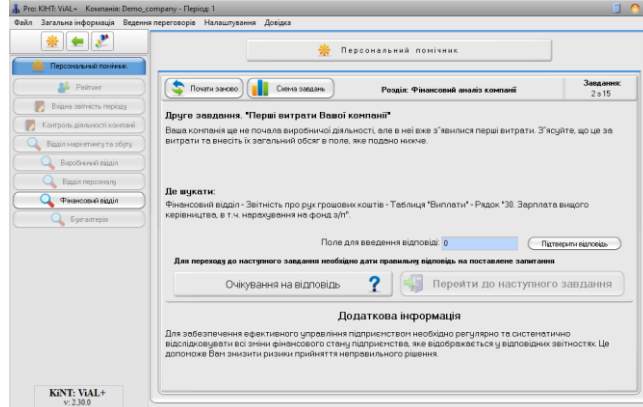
Pro: KiNT: ViAL+ Компанія: Demo_company - Період: 1

Файл Загальна інформація Ведення переговорів Налаштування Довідка

Персональний помічник

Персональний помічник

Рейтинг

Видна звітність періоду

Контроль діяльності компанії

Відділ маркетингу та збуту

Виробничий відділ

Відділ персоналу

Фінансовий відділ

Бухгалтерія

KiNT: ViAL+
v: 2.30.0

Почати заново

Схема завдань

Розділ: Фінансовий аналіз компанії

Завдання:
2 з 15

Друге завдання. "Перші витрати Вашої компанії"

Ваша компанія ще не почала виробничої діяльності, але в неї вже з"явилися перші витрати. З'ясуйте, що це за витрати та внесіть їх загальний обсяг в поле, яке подано нижче.

Де шукати:

Фінансовий відділ - Звітність про рух грошових коштів - Таблиця "Виплати" - Рядок "30. Зарплата вищого керівництва, в т.ч. нарахування на фонд з/п".

Поле для введення відповіді: 0

Підтвердити відповідь

Для переходу до наступного завдання необхідно дати правильну відповідь на поставлене запитання

Очікування на відповідь

Перейти до наступного завдання

Додаткова інформація

Для забезпечення ефективного управління підприємством необхідно регулярно та систематично відслідковувати всі зміни фінансового стану підприємства, яке відображається у відповідних звітностях. Це допоможе Вам знизити ризики прийняття неправильного рішення.